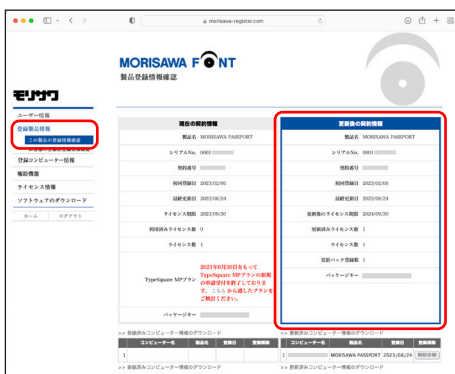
morisawa-register.com

MORISAWA FONT
製品登録情報確認

モリサワ

ユーザー情報
登録製品情報
この製品の登録情報確認
登録コンピューター情報
職能情報
ライセンス情報
ソフトウェアのダウンロード
ホーム　ログアウト

現在の契約情報

| | |
|---|---|
| 製品名 | MORISAWA PASSPORT |
| シリアルNo. | 0001 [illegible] |
| 契約番号 | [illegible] |
| 初回登録日 | 2023/02/06 |
| 最終更新日 | 2023/08/24 |
| ライセンス期限 | 2023/09/30 |
| 利用済みライセンス数 | 0 |
| ライセンス数 | 1 |
| TypeSquare MPプラン | 2021年6月30日をもってTypeSquare MPプランの新規の申請受付を終了しております。こちらから適したプランをご検討ください。 |
| パッケージキー | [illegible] |

更新後の契約情報

| | |
|---|---|
| 製品名 | MORISAWA PASSPORT |
| シリアルNo. | 0001 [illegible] |
| 契約番号 | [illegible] |
| 初回登録日 | 2023/02/06 |
| 最終更新日 | 2023/08/24 |
| 更新後のライセンス期限 | 2024/09/30 |
| 更新済みライセンス数 | 1 |
| ライセンス数 | 1 |
| 更新パック登録数 | 1 |
| パッケージキー | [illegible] |

>> 登録済みコンピューター情報のダウンロード

| コンピューター名 | 製品名 | 登録日 | 登録解除 |
|---|---|---|---|
| 1 | | | |

>> 登録済みコンピューター情報のダウンロード

>> 更新済みコンピューター情報のダウンロード

| コンピューター名 | 製品名 | 登録日 | 登録解除 |
|---|---|---|---|
| 1 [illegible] | MORISAWA PASSPORT | 2023/08/24 | 登録解除 |

>> 更新済みコンピューター情報のダウンロード